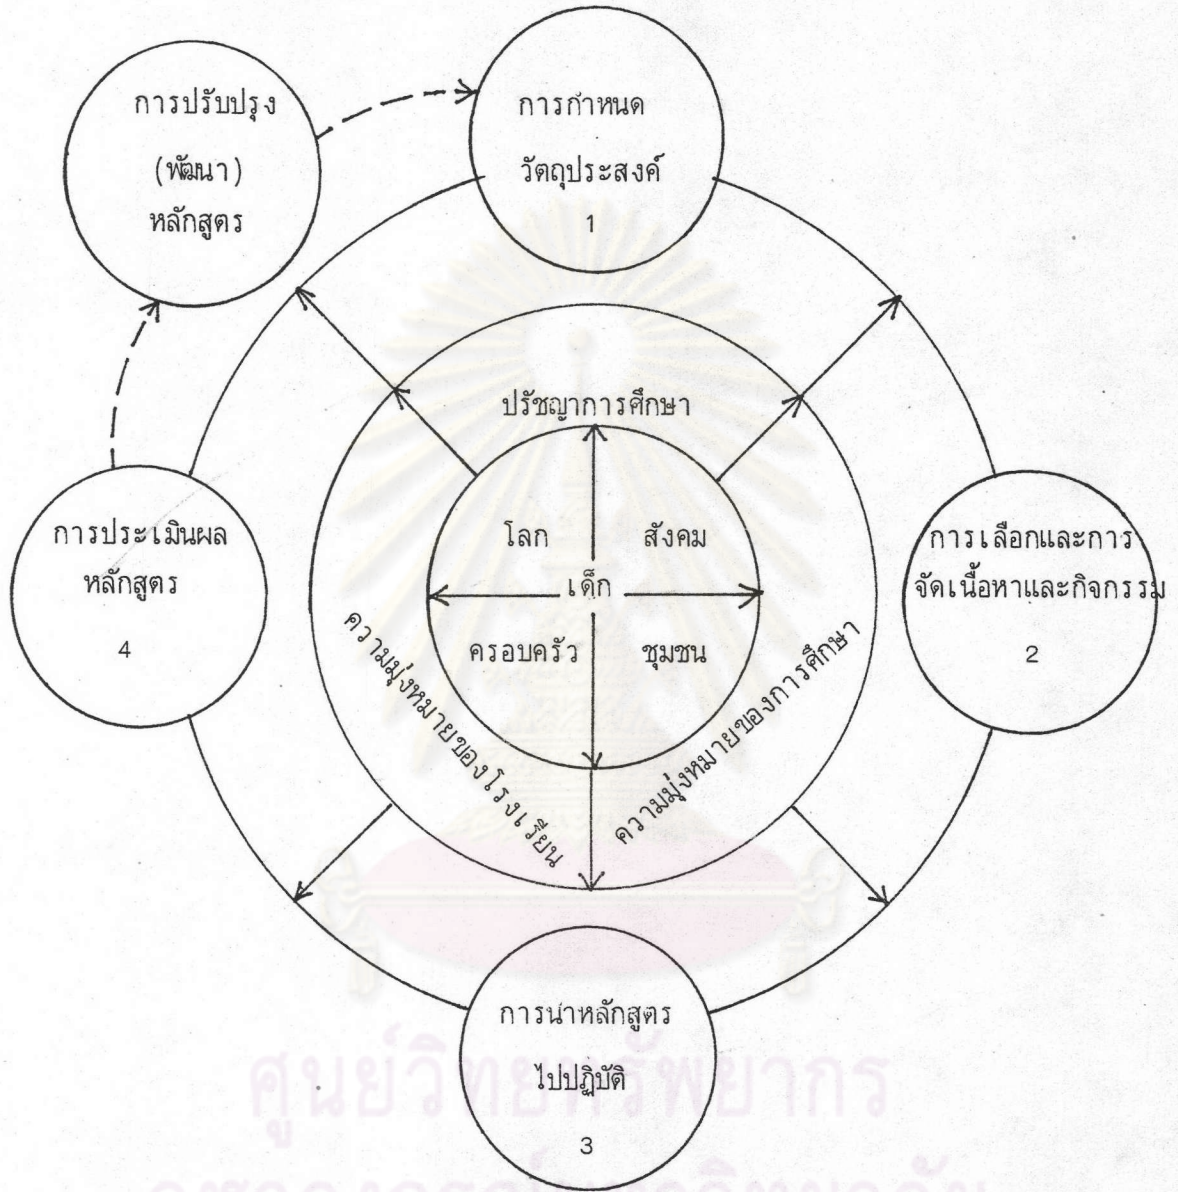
การปรับปรุง
(พัฒนา)
หลักสูตร

การกำหนด
วัตถุประสงค์
1

ปรัชญาการศึกษา

โลก
สังคม
เด็ก
ครอบครัว
ชุมชน

ความมุ่งหมายของโรงเรียน

ความมุ่งหมายของการศึกษา

การประเมินผล
หลักสูตร
4

การเลือกและการ
จัดเนื้อหาและกิจกรรม
2

การนำหลักสูตร
ไปปฏิบัติ
3

ศูนย์วิทยทรัพยากร
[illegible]